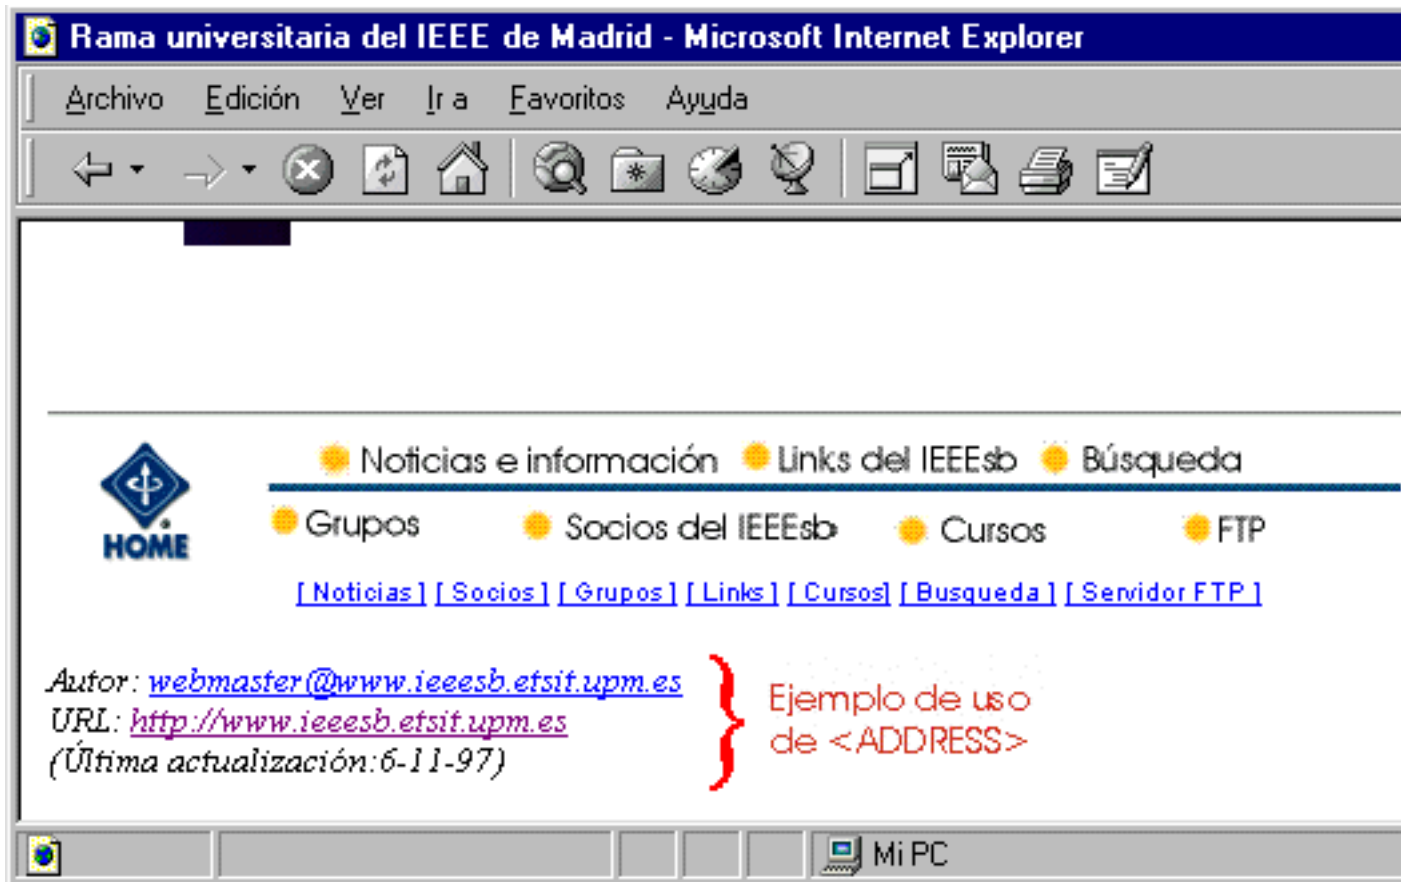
Rama universitaria del IEEE de Madrid - Microsoft Internet Explorer

Archivo Edición Ver Ir a Favoritos Ayuda

HOME

Noticias e información Links del IEEEsb Búsqueda

Grupos Socios del IEEEsb Cursos FTP

[ Noticias ] [ Socios ] [ Grupos ] [ Links ] [ Cursos] [ Busqueda ] [ Servidor FTP ]

Autor: webmaster@www.ieeesb.etsit.upm.es
URL: http://www.ieeesb.etsit.upm.es
(Última actualización:6-11-97)

Ejemplo de uso de <ADDRESS>

Mi PC